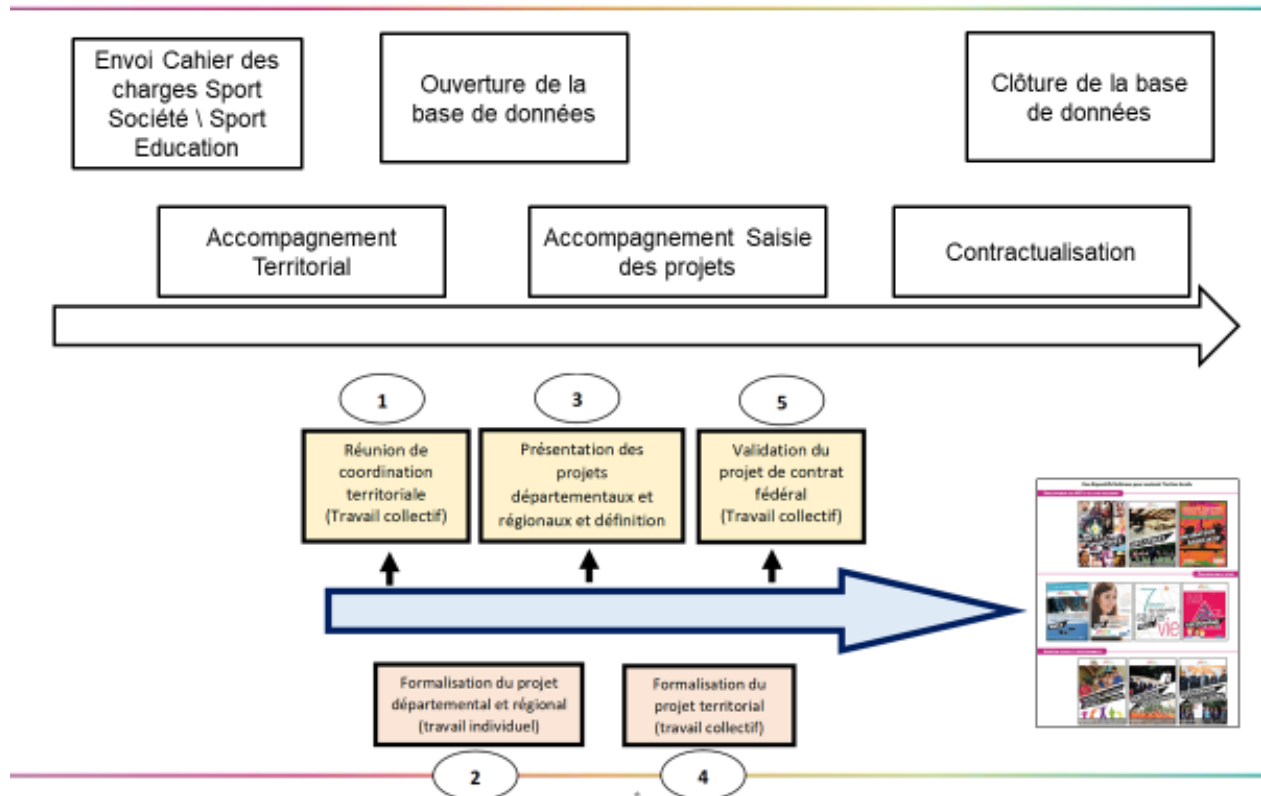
Envoi Cahier des charges Sport Société \ Sport Education

Ouverture de la base de données

Clôture de la base de données

Accompagnement Territorial

Accompagnement Saisie des projets

Contractualisation

1

Réunion de coordination territoriale (Travail collectif)

3

Présentation des projets départementaux et régionaux et définition

5

Validation du projet de contrat fédéral (Travail collectif)

Formalisation du projet départemental et régional (travail individuel)

2

Formalisation du projet territorial (travail collectif)

4

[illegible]